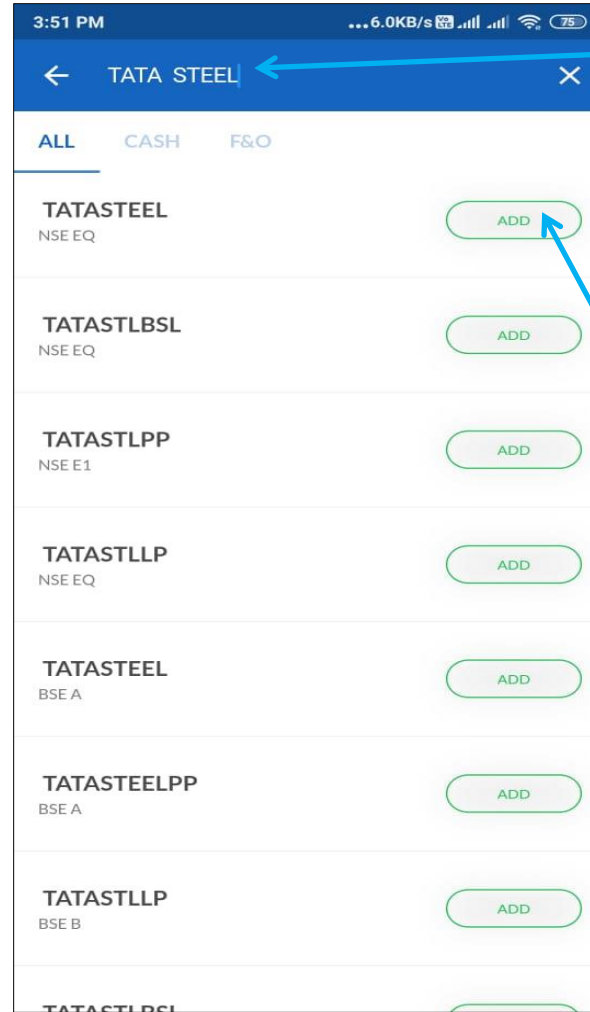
3:51 PM ...6.0KB/s 75

← TATA STEEL ×

ALL CASH F&O

TATASTEEL
NSE EQ
ADD

TATASTLBSL
NSE EQ
ADD

TATASTLPP
NSE E1
ADD

TATASTLLP
NSE EQ
ADD

TATASTEEL
BSE A
ADD

TATASTEELPP
BSE A
ADD

TATASTLLP
BSE B
ADD

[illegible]